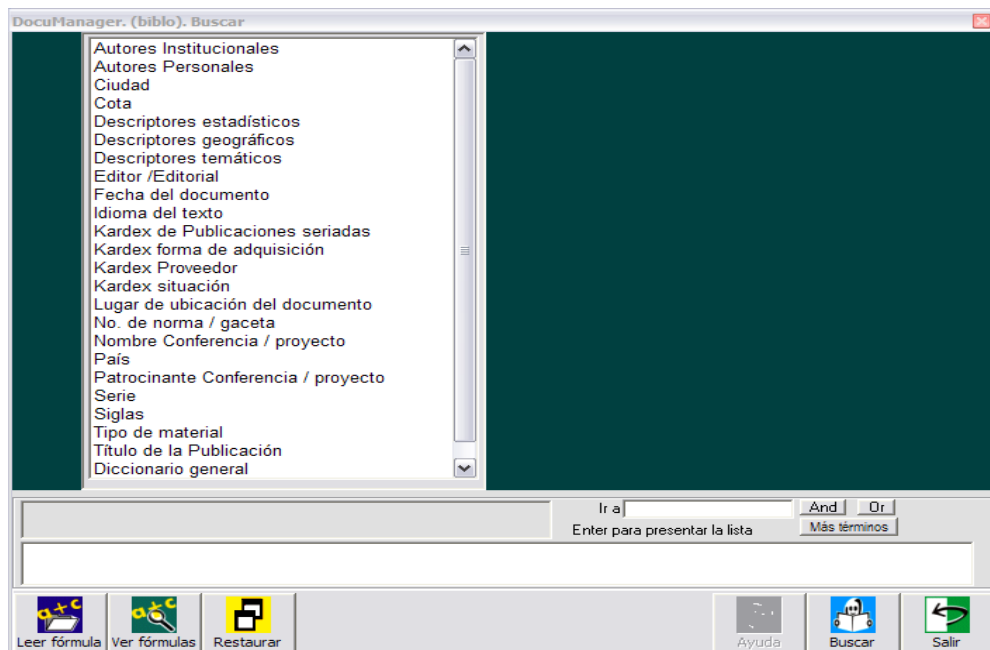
DocuManager. (biblo). Buscar

Autores Institucionales
Autores Personales
Ciudad
Cota
Descriptores estadísticos
Descriptores geográficos
Descriptores temáticos
Editor /Editorial
Fecha del documento
Idioma del texto
Kardex de Publicaciones seriadas
Kardex forma de adquisición
Kardex Proveedor
Kardex situación
Lugar de ubicación del documento
No. de norma / gaceta
Nombre Conferencia / proyecto
País
Patrocinante Conferencia / proyecto
Serie
Siglas
Tipo de material
Título de la Publicación
Diccionario general

Ir a
And
Or
Enter para presentar la lista
Más términos

a+c
Leer fórmula
a+c
Ver fórmulas
Restaurar
Ayuda
Buscar
Salir